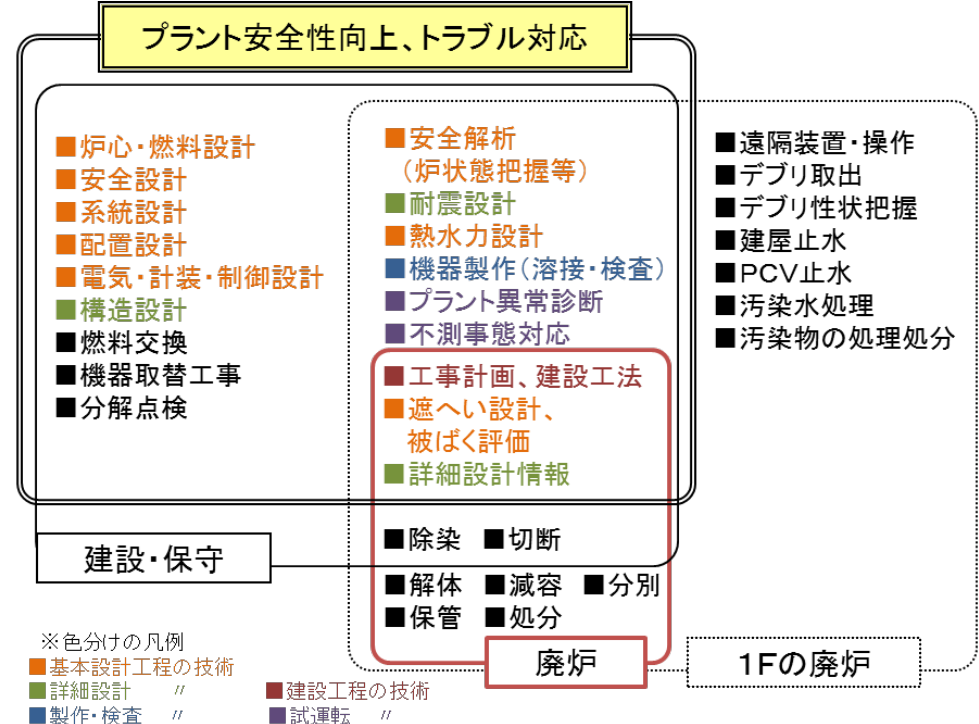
プラント安全性向上、トラブル対応

■炉心・燃料設計
■安全設計
■系統設計
■配置設計
■電気・計装・制御設計
■構造設計
■燃料交換
■機器取替工事
■分解点検

建設・保守

■安全解析
（炉状態把握等）
■耐震設計
■熱水力設計
■機器製作（溶接・検査）
■プラント異常診断
■不測事態対応

■工事計画、建設工法
■遮へい設計、
被ばく評価
■詳細設計情報

■除染　■切断
■解体　■減容　■分別
■保管　■処分

廃炉

■遠隔装置・操作
■デブリ取出
■デブリ性状把握
■建屋止水
■PCV止水
■汚染水処理
■汚染物の処理処分

1Fの廃炉

※色分けの凡例
■基本設計工程の技術
■詳細設計　〃　■建設工程の技術
■製作・検査　〃　■試運転　〃